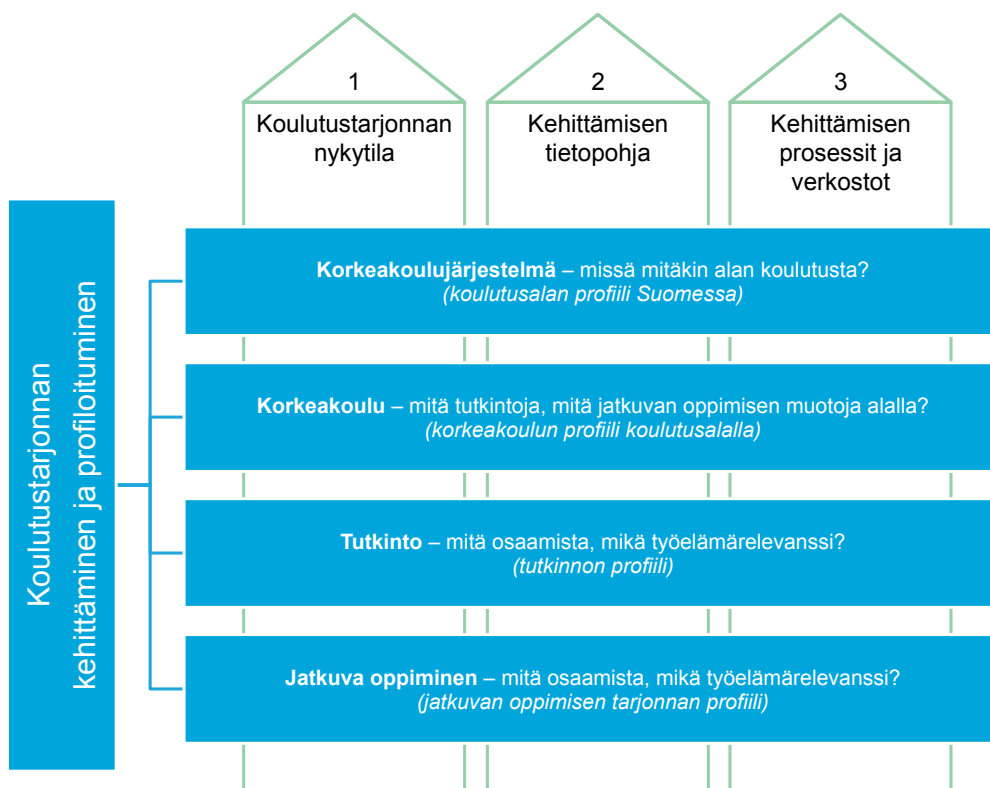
1
Koulutustarjonnan nykytila

2
Kehittämisen tietopohja

3
Kehittämisen prosessit ja verkostot

Koulutustarjonnan kehittäminen ja profiloituminen

**Korkeakoulujärjestelmä** – missä mitäkin alan koulutusta?
*(koulutusalan profiili Suomessa)*

**Korkeakoulu** – mitä tutkintoja, mitä jatkuvan oppimisen muotoja alalla?
*(korkeakoulun profiili koulutusalalla)*

**Tutkinto** – mitä osaamista, mikä työelämärelevanssi?
*(tutkinnon profiili)*

**Jatkuva oppiminen** – mitä osaamista, mikä työelämärelevanssi?
*(jatkuvan oppimisen tarjonnan profiili)*